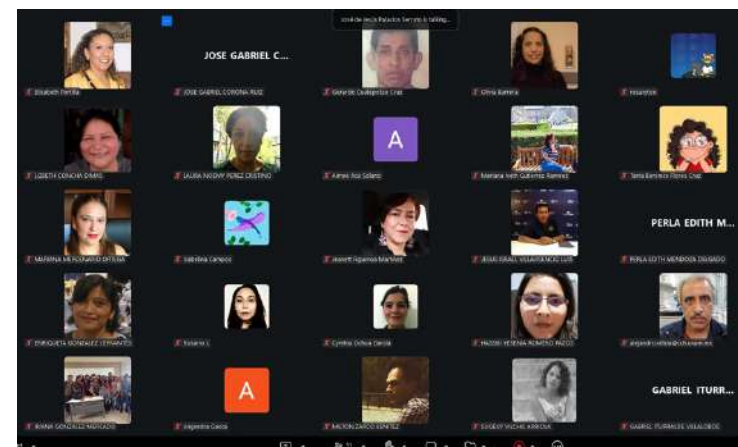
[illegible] Palacios Serrano is talking...

JOSE GABRIEL C...

Elizabeth Portilla
JOSE GABRIEL CORONA RUIZ
Gerardo Quiroz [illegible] Cruz
Olivia Barrera
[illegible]

A

LIZBETH CONCHA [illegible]
LAURA NOEMY PEREZ CRISTINO
Aimee Ruiz Solano
Mariana Ivett Gutierrez Ramirez
Tania Berenice Flores Cruz

PERLA EDITH M...

MARINA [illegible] ESPINA
Sabrina Campos
Jeanett Figueroa Martinez
JESUS ISRAEL VILLAFRANCO LUIS
PERLA EDITH MENDOZA DELGADO

ENRIQUETA GONZALEZ CERVANTES
Susana L
Cynthia Ochoa Garcia
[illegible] YESENIA ROMERO PAEZ
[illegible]

A

GABRIEL ITURR...

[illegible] GONZALEZ MERCADO
Alejandra Garcia
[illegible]
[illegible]
GABRIEL ITURRALDE VILLALOBOS